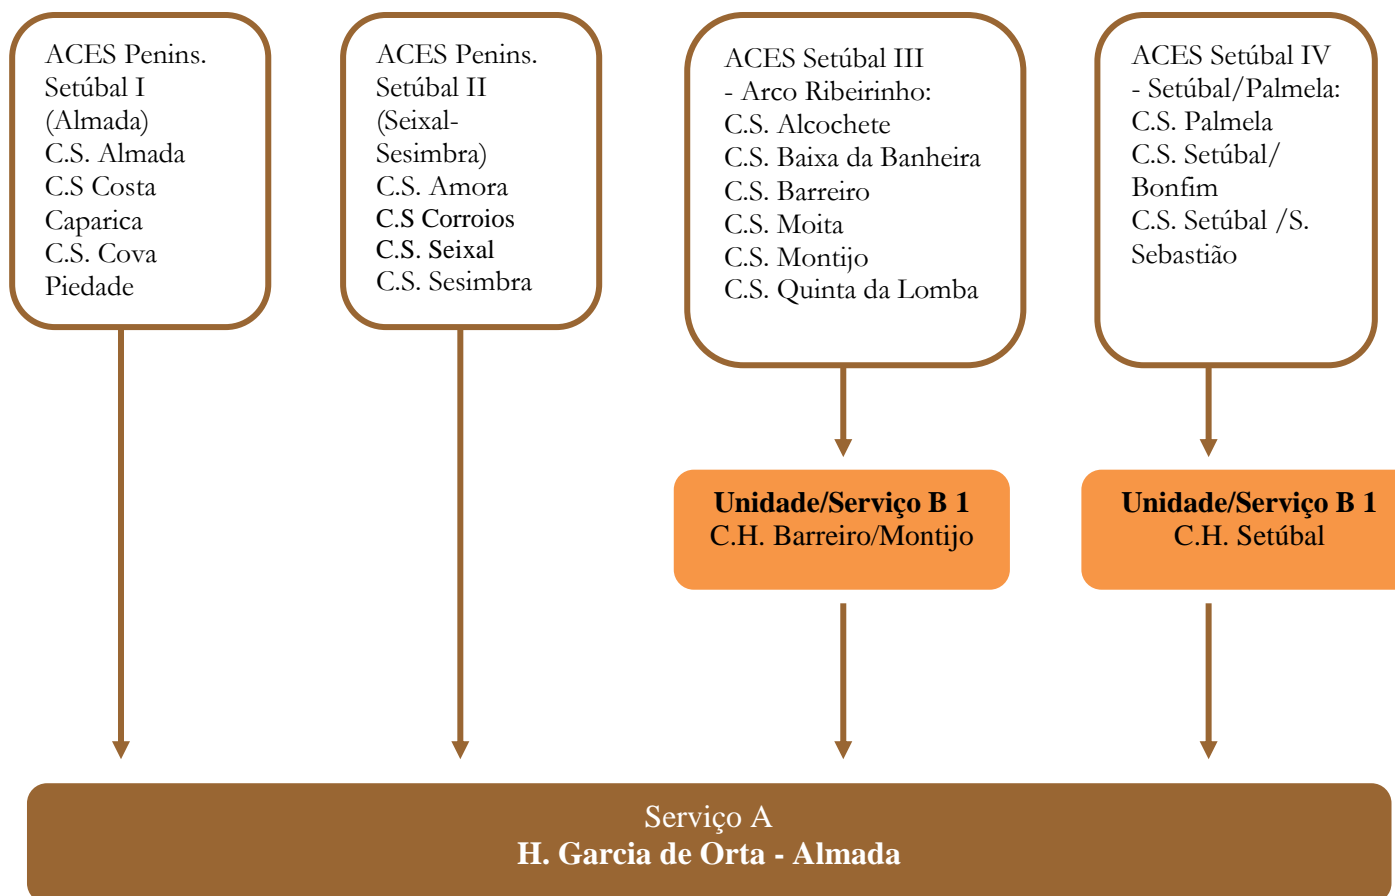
ACES Penins. Setúbal I (Almada)
C.S. Almada
C.S Costa Caparica
C.S. Cova Piedade

ACES Penins. Setúbal II (Seixal-Sesimbra)
C.S. Amora
C.S Corroios
C.S. Seixal
C.S. Sesimbra

ACES Setúbal III - Arco Ribeirinho:
C.S. Alcochete
C.S. Baixa da Banheira
C.S. Barreiro
C.S. Moita
C.S. Montijo
C.S. Quinta da Lomba

ACES Setúbal IV - Setúbal/Palmela:
C.S. Palmela
C.S. Setúbal/ Bonfim
C.S. Setúbal /S. Sebastião

**Unidade/Serviço B 1**
C.H. Barreiro/Montijo

**Unidade/Serviço B 1**
C.H. Setúbal

Serviço A
**H. Garcia de Orta - Almada**